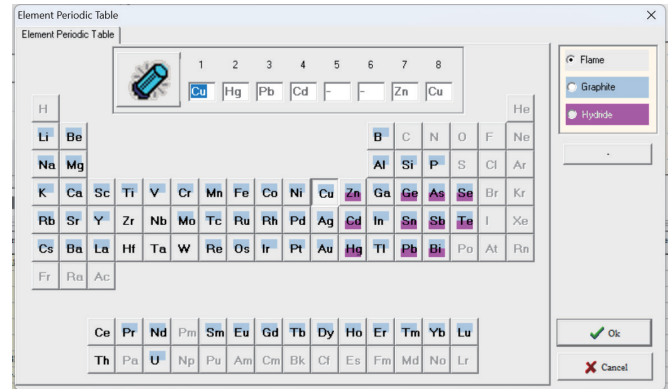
Element Periodic Table

Element Periodic Table

| 1 | 2 | 3 | 4 | 5 | 6 | 7 | 8 |
|---|---|---|---|---|---|---|---|
| Cu | Hg | Pb | Cd | - | - | Zn | Cu |

Flame
Graphite
Hydride
-

H He
Li Be B C N O F Ne
Na Mg Al Si P S Cl Ar
K Ca Sc Ti V Cr Mn Fe Co Ni Cu Zn Ga Ge As Se Br Kr
Rb Sr Y Zr Nb Mo Tc Ru Rh Pd Ag Cd In Sn Sb Te I Xe
Cs Ba La Hf Ta W Re Os Ir Pt Au Hg Tl Pb Bi Po At Rn
Fr Ra Ac

Ce Pr Nd Pm Sm Eu Gd Tb Dy Ho Er Tm Yb Lu
Th Pa U Np Pu Am Cm Bk Cf Es Fm Md No Lr

Ok
Cancel